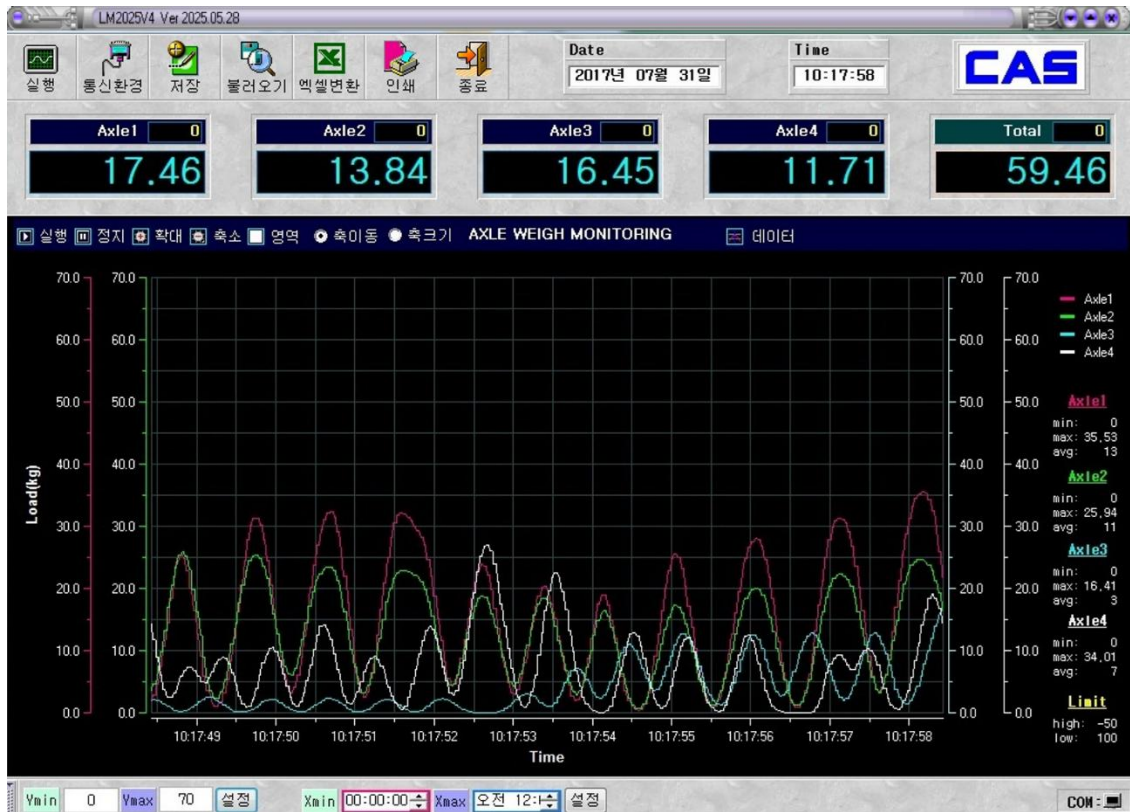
LM2025V4 Ver 2025.05.28

실행 통신환경 저장 불러오기 엑셀변환 인쇄 종료

Date
2017년 07월 31일

Time
10:17:58

CAS

Axle1 0
17.46

Axle2 0
13.84

Axle3 0
16.45

Axle4 0
11.71

Total 0
59.46

실행 정지 확대 축소 영역 축이동 축크기 AXLE WEIGH MONITORING 데이터

70.0 70.0 70.0 70.0
60.0 60.0 60.0 60.0
50.0 50.0 50.0 50.0
40.0 40.0 40.0 40.0
30.0 30.0 30.0 30.0
20.0 20.0 20.0 20.0
10.0 10.0 10.0 10.0
0.0 0.0 0.0 0.0

Load(kg)

10:17:49 10:17:50 10:17:51 10:17:52 10:17:53 10:17:54 10:17:55 10:17:56 10:17:57 10:17:58
Time

Axle1
Axle2
Axle3
Axle4

Axle1
min: 0
max: 35.53
avg: 13

Axle2
min: 0
max: 25.94
avg: 11

Axle3
min: 0
max: 16.41
avg: 3

Axle4
min: 0
max: 34.01
avg: 7

Limit
high: -50
low: 100

Ymin 0 Ymax 70 설정 Xmin 00:00:00 Xmax 오전 12: 설정 COM: